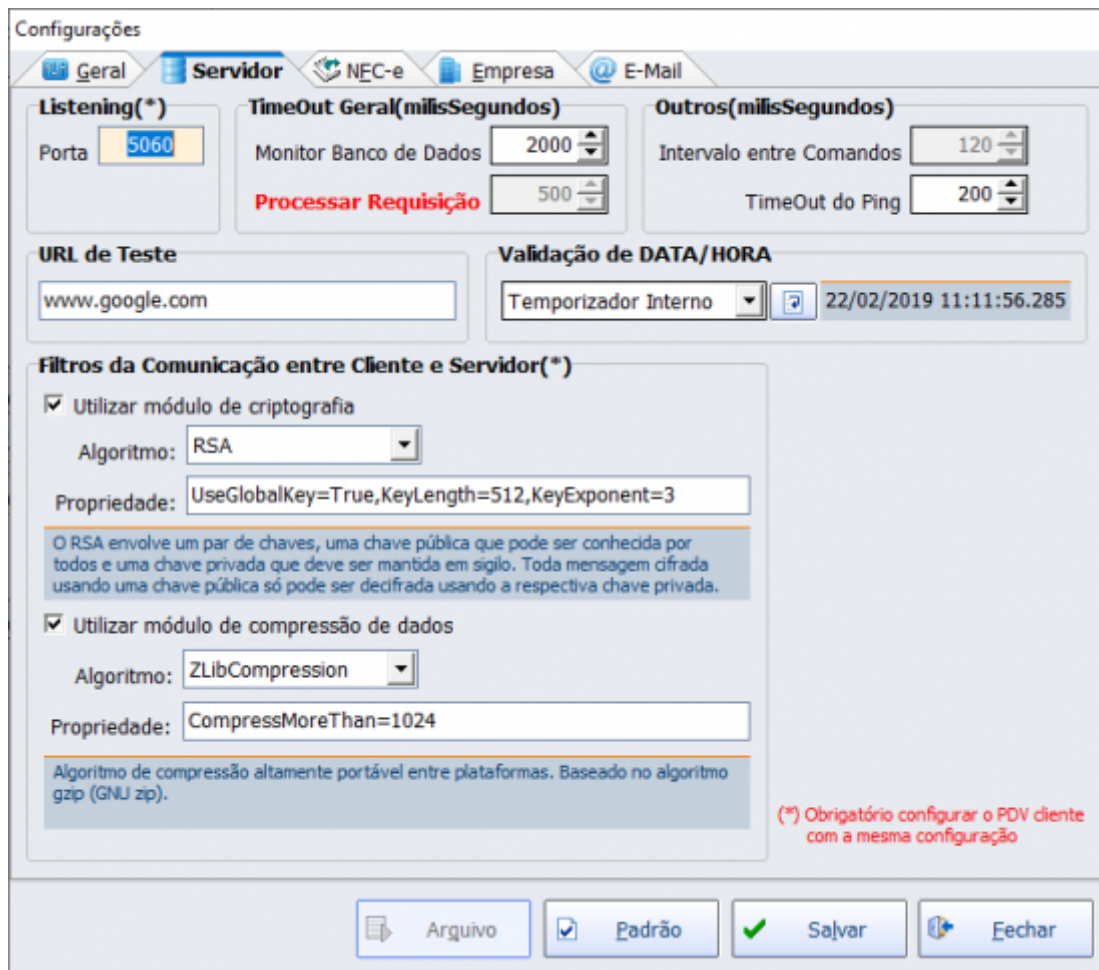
Configurações

Geral | Servidor | NFC-e | Empresa | E-Mail

Listening(*)
Porta 5060

TimeOut Geral(milisSegundos)
Monitor Banco de Dados 2000
Processar Requisição 500

Outros(milisSegundos)
Intervalo entre Comandos 120
TimeOut do Ping 200

URL de Teste
www.google.com

Validação de DATA/HORA
Temporizador Interno
22/02/2019 11:11:56.285

Filtros da Comunicação entre Cliente e Servidor(*)

Utilizar módulo de criptografia
Algoritmo: RSA
Propriedade: UseGlobalKey=True,KeyLength=512,KeyExponent=3

O RSA envolve um par de chaves, uma chave pública que pode ser conhecida por todos e uma chave privada que deve ser mantida em sigilo. Toda mensagem cifrada usando uma chave pública só pode ser decifrada usando a respectiva chave privada.

Utilizar módulo de compressão de dados
Algoritmo: ZLibCompression
Propriedade: CompressMoreThan=1024

Algoritmo de compressão altamente portável entre plataformas. Baseado no algoritmo gzip (GNU zip).

(*) Obrigatório configurar o PDV cliente com a mesma configuração

Arquivo | Padrão | Salvar | Fechar